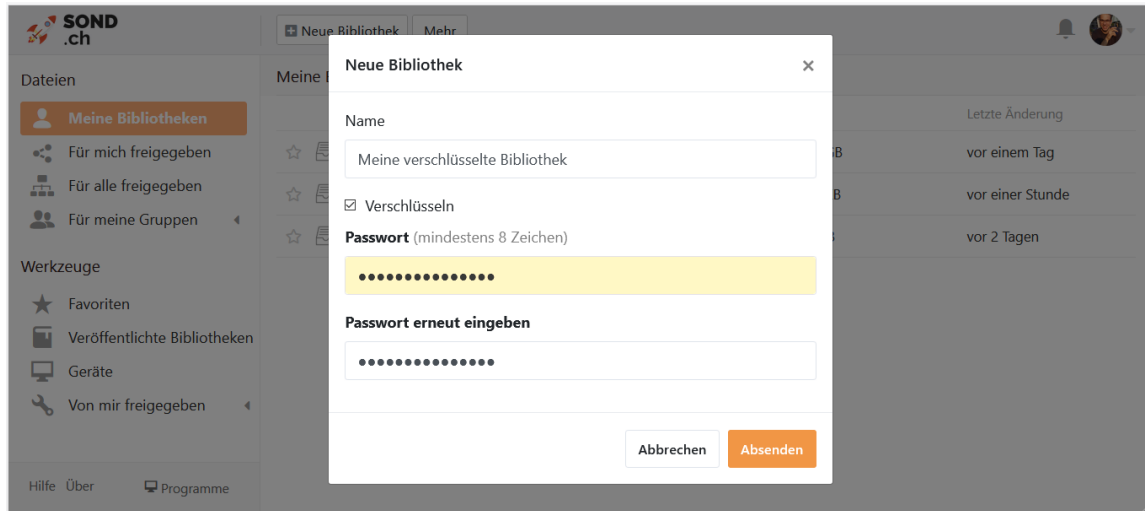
SOND .ch

Neue Bibliothek Mehr

Dateien

Meine Bibliotheken
Für mich freigegeben
Für alle freigegeben
Für meine Gruppen

Werkzeuge

Favoriten
Veröffentlichte Bibliotheken
Geräte
Von mir freigegeben

Hilfe Über Programme

Meine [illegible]

Letzte Änderung
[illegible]B vor einem Tag
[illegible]B vor einer Stunde
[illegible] vor 2 Tagen

Neue Bibliothek ×

Name

Meine verschlüsselte Bibliothek

☑ Verschlüsseln

Passwort (mindestens 8 Zeichen)

•••••••••••••••

Passwort erneut eingeben

•••••••••••••••

Abbrechen Absenden